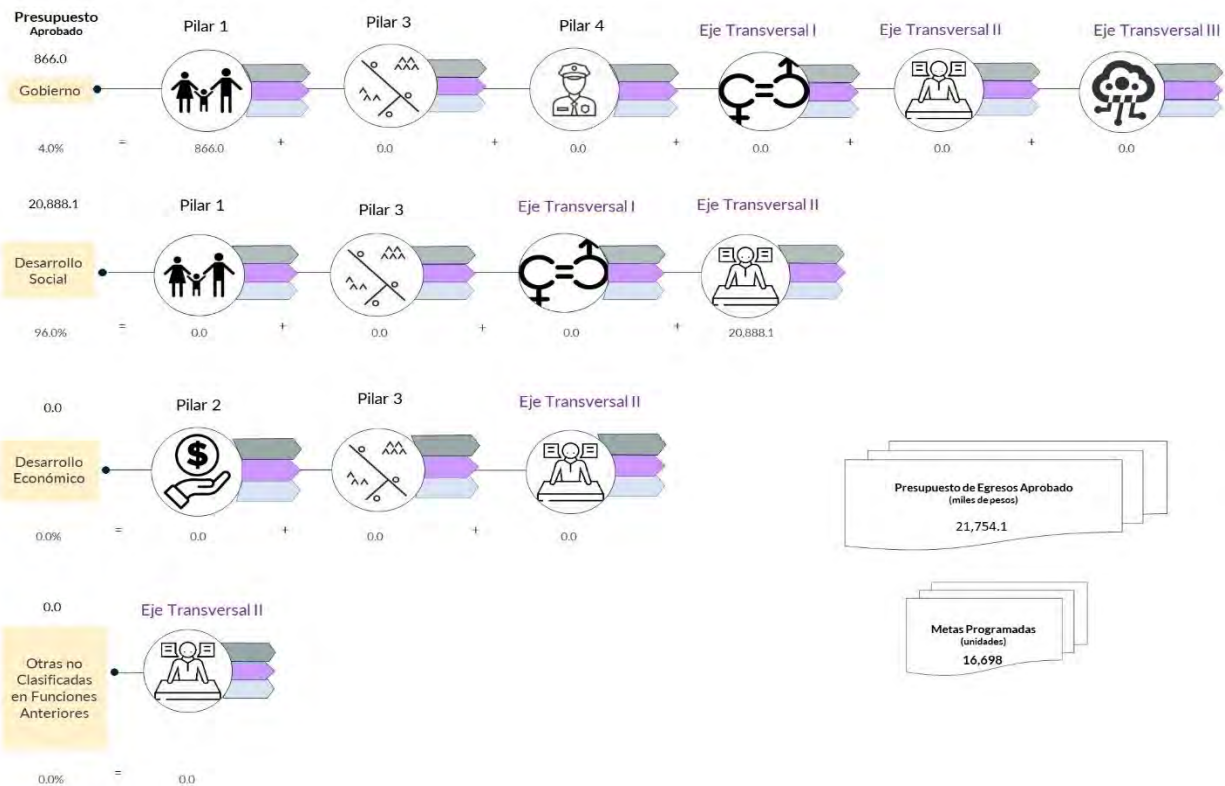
Presupuesto
Aprobado

866.0

Gobierno

4.0%

Pilar 1 Pilar 3 Pilar 4 Eje Transversal I Eje Transversal II Eje Transversal III

= 866.0 + 0.0 + 0.0 + 0.0 + 0.0 + 0.0

20,888.1

Desarrollo Social

96.0%

Pilar 1 Pilar 3 Eje Transversal I Eje Transversal II

= 0.0 + 0.0 + 0.0 + 20,888.1

0.0

Desarrollo Económico

0.0%

Pilar 2 Pilar 3 Eje Transversal II

= 0.0 + 0.0 + 0.0

Presupuesto de Egresos Aprobado
(miles de pesos)
21,754.1

0.0

Otras no Clasificadas en Funciones Anteriores

0.0%

Eje Transversal II

= 0.0

Metas Programadas
(unidades)
16,698